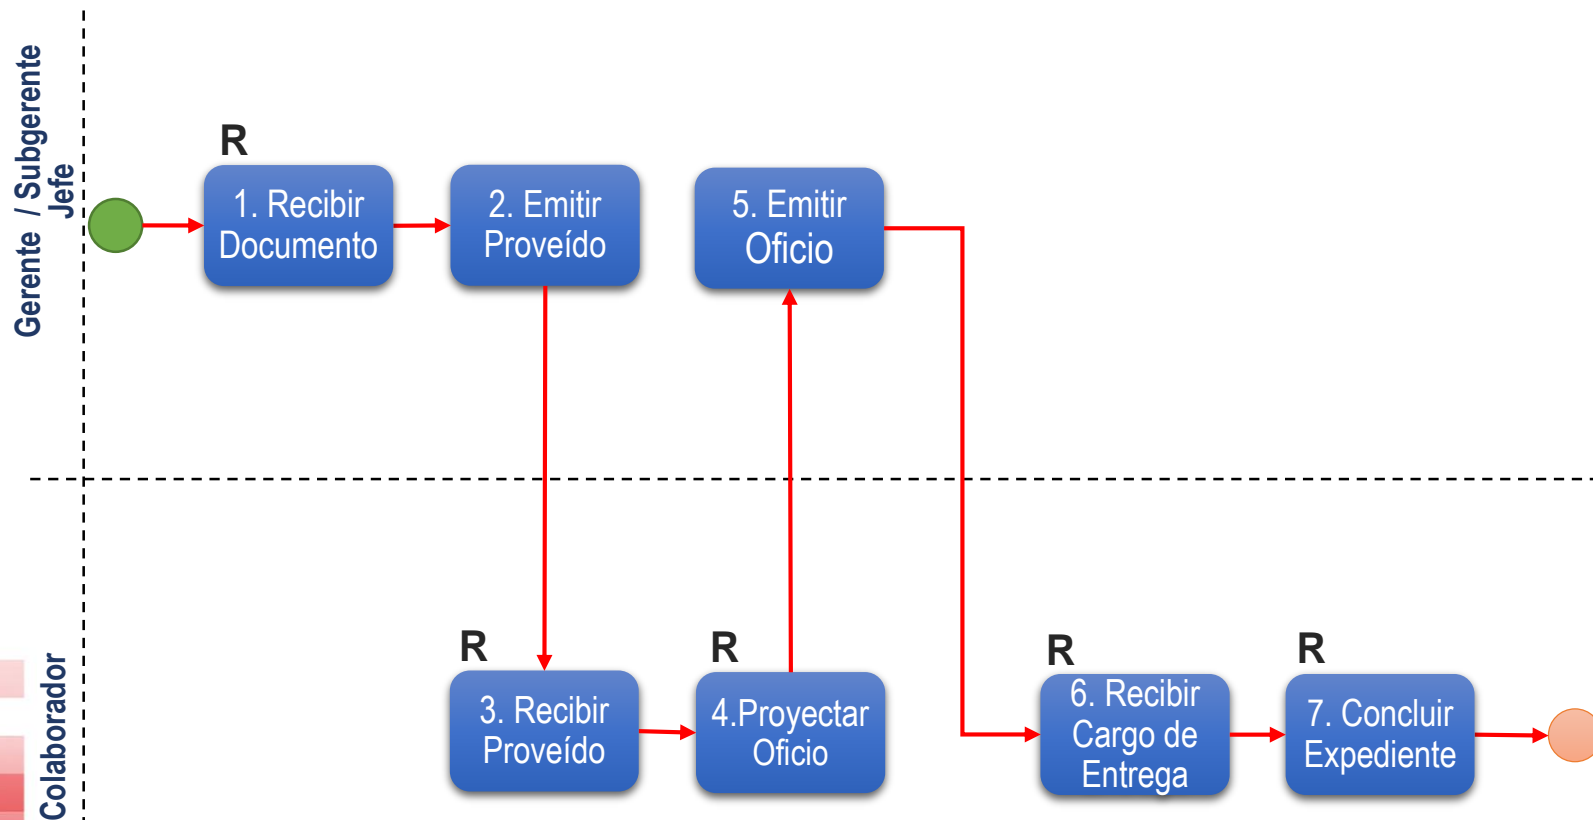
Gerente / Subgerente Jefe

R

1. Recibir Documento

2. Emitir Proveído

5. Emitir Oficio

Colaborador

R

3. Recibir Proveído

R

4.Proyectar Oficio

R

6. Recibir Cargo de Entrega

R

7. Concluir Expediente